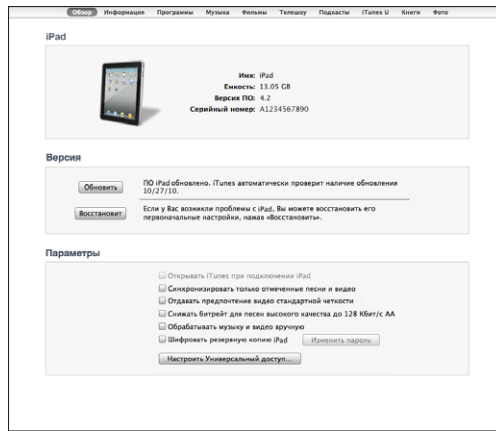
Обзор Информация Программы Музыка Фильмы Телешоу Подкасты iTunes U Книги Фото

iPad

Имя: iPad
Емкость: 13.05 GB
Версия ПО: 4.2
Серийный номер: A1234567890

Версия

Обновить

ПО iPad обновлено. iTunes автоматически проверит наличие обновления 10/27/10.

Восстановит

Если у Вас возникли проблемы с iPad, Вы можете восстановить его первоначальные настройки, нажав «Восстановить».

Параметры

Открывать iTunes при подключении iPad
Синхронизировать только отмеченные песни и видео
Отдавать предпочтение видео стандартной четкости
Снижать битрейт для песен высокого качества до 128 Кбит/с AA
Обрабатывать музыку и видео вручную
Шифровать резервную копию iPad
Изменить пароль
Настроить Универсальный доступ...